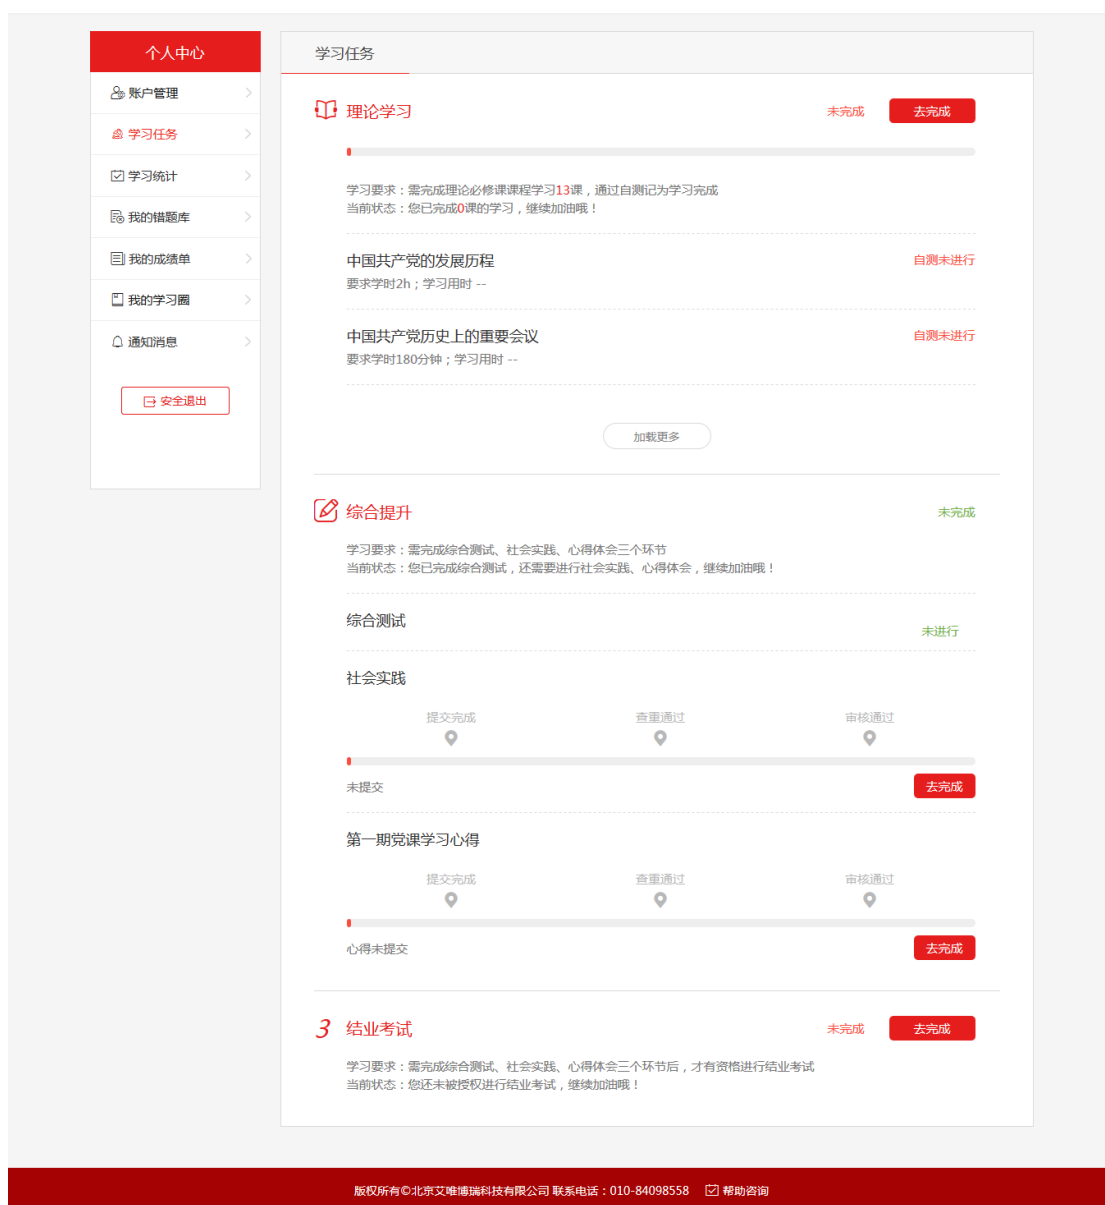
个人中心

账户管理

学习任务

学习统计

我的错题库

我的成绩单

我的学习圈

通知消息

安全退出

学习任务

理论学习

未完成

去完成

学习要求：需完成理论必修课课程学习13课，通过自测记为学习完成
当前状态：您已完成0课的学习，继续加油哦！

中国共产党的发展历程

自测未进行

要求学时2h；学习用时 --

中国共产党历史上的重要会议

自测未进行

要求学时180分钟；学习用时 --

加载更多

综合提升

未完成

学习要求：需完成综合测试、社会实践、心得体会三个环节
当前状态：您已完成综合测试，还需要进行社会实践、心得体会，继续加油哦！

综合测试

未进行

社会实践

提交完成

查重通过

审核通过

未提交

去完成

第一期党课学习心得

提交完成

查重通过

审核通过

心得未提交

去完成

3 结业考试

未完成

去完成

学习要求：需完成综合测试、社会实践、心得体会三个环节后，才有资格进行结业考试
当前状态：您还未被授权进行结业考试，继续加油哦！

版权所有©北京艾唯博瑞科技有限公司 联系电话：010-84098558 帮助咨询